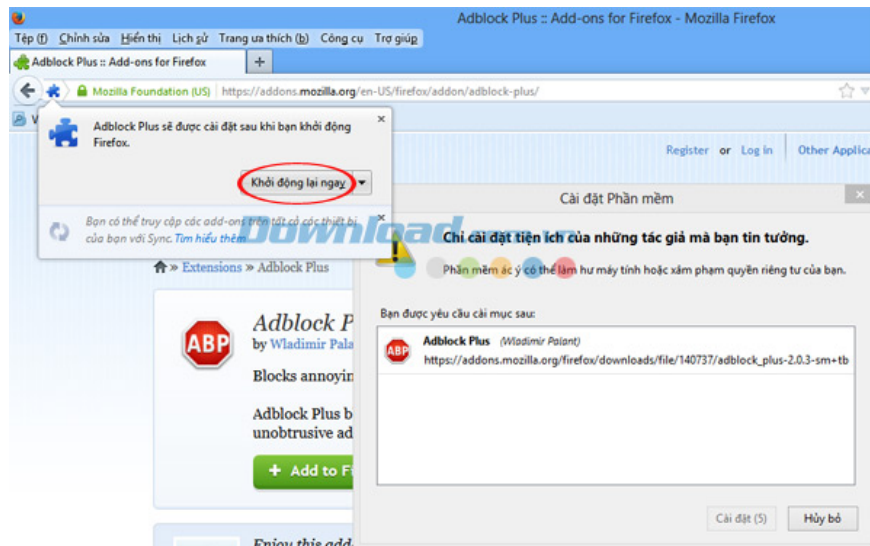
Adblock Plus :: Add-ons for Firefox - Mozilla Firefox

Tệp (f) Chỉnh sửa Hiển thị Lịch sử Trang ưa thích (b) Công cụ Trợ giúp

Adblock Plus :: Add-ons for Firefox +

Mozilla Foundation (US) https://addons.mozilla.org/en-US/firefox/addon/adblock-plus/

Adblock Plus sẽ được cài đặt sau khi bạn khởi động Firefox.

Khởi động lại ngay

Bạn có thể truy cập các add-ons trên tất cả các thiết bị của bạn với Sync. Tìm hiểu thêm

Register or Log in Other Applica

Extensions » Adblock Plus

Adblock P

by Wladimir Palai

Blocks annoyin

Adblock Plus b unobtrusive ad

+ Add to Fi

Enjoy this add

Cài đặt Phần mềm

Download

Chỉ cài đặt tiện ích của những tác giả mà bạn tin tưởng.

Phần mềm ác ý có thể làm hư máy tính hoặc xâm phạm quyền riêng tư của bạn.

Bạn được yêu cầu cài mục sau:

Adblock Plus (Wladimir Palant)
https://addons.mozilla.org/firefox/downloads/file/140737/adblock_plus-2.0.3-sm+tb

Cài đặt (5) Hủy bỏ